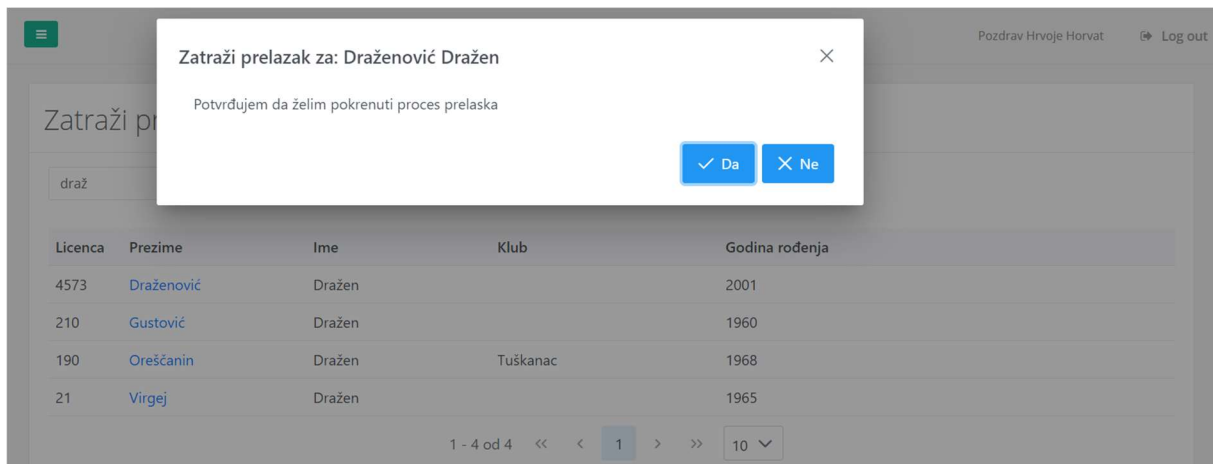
Pozdrav Hrvoje Horvat
Log out

Zatraži pr

draž

Zatraži prelazak za: Draženović Dražen

×

Potvrđujem da želim pokrenuti proces prelaska

Da
Ne

| Licenca | Prezime | Ime | Klub | Godina rođenja |
|---|---|---|---|---|
| 4573 | Draženović | Dražen | | 2001 |
| 210 | Gustović | Dražen | | 1960 |
| 190 | Oreščanin | Dražen | Tuškanac | 1968 |
| 21 | Virgej | Dražen | | 1965 |

1 - 4 od 4 << < 1 > >> 10